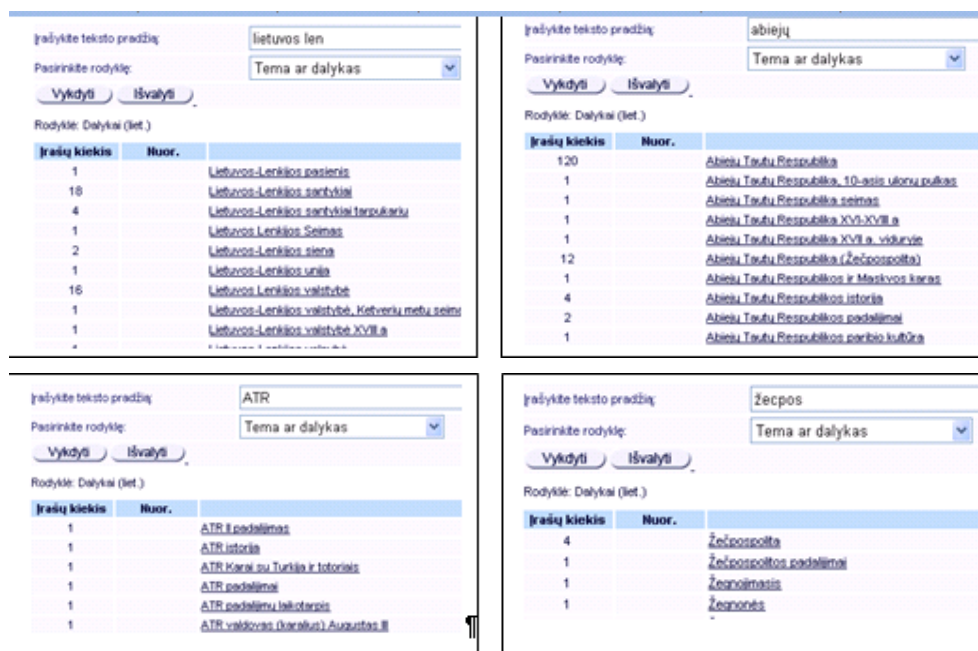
Įrašykite teksto pradžią: lietuvos len
Pasirinkite rodyklę: Tema ar dalykas
Vykdyti Išvalyti
Rodyklė: Dalykai (liet.)

| Įrašų kiekis | Nuor. | |
|---|---|---|
| 1 | | Lietuvos-Lenkijos pasienis |
| 18 | | Lietuvos-Lenkijos santykiai |
| 4 | | Lietuvos-Lenkijos santykiai tarpukariu |
| 1 | | Lietuvos-Lenkijos Seimas |
| 2 | | Lietuvos-Lenkijos siena |
| 1 | | Lietuvos-Lenkijos unija |
| 16 | | Lietuvos Lenkijos valstybė |
| 1 | | Lietuvos-Lenkijos valstybė, Ketverių metų seima |
| 1 | | Lietuvos-Lenkijos valstybė XVIII a |
| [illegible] | | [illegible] |

Įrašykite teksto pradžią: abiejų
Pasirinkite rodyklę: Tema ar dalykas
Vykdyti Išvalyti
Rodyklė: Dalykai (liet.)

| Įrašų kiekis | Nuor. | |
|---|---|---|
| 120 | | Abiejų Tautų Respublika |
| 1 | | Abiejų Tautų Respublika, 10-asis ulonų pulkas |
| 1 | | Abiejų Tautų Respublika seimas |
| 1 | | Abiejų Tautų Respublika XVI-XVIII a |
| 1 | | Abiejų Tautų Respublika XVII a. viduryje |
| 12 | | Abiejų Tautų Respublika (Žečpospolita) |
| 1 | | Abiejų Tautų Respublikos ir Maskvos karas |
| 4 | | Abiejų Tautų Respublikos istorija |
| 2 | | Abiejų Tautų Respublikos padalijimai |
| 1 | | Abiejų Tautų Respublikos paribio kultūra |

Įrašykite teksto pradžią: ATR
Pasirinkite rodyklę: Tema ar dalykas
Vykdyti Išvalyti
Rodyklė: Dalykai (liet.)

| Įrašų kiekis | Nuor. | |
|---|---|---|
| 1 | | ATR II padalijimas |
| 1 | | ATR istorija |
| 1 | | ATR Karai su Turkija ir totoriais |
| 1 | | ATR padalijimai |
| 1 | | ATR padalijimų laikotarpis |
| 1 | | ATR valdovas (karalius) Augustas III |

¶

Įrašykite teksto pradžią: žecpos
Pasirinkite rodyklę: Tema ar dalykas
Vykdyti Išvalyti
Rodyklė: Dalykai (liet.)

| Įrašų kiekis | Nuor. | |
|---|---|---|
| 4 | | Žečpospolita |
| 1 | | Žečpospolitos padalijimai |
| 1 | | Žegnojimasis |
| 1 | | Žegnonės |